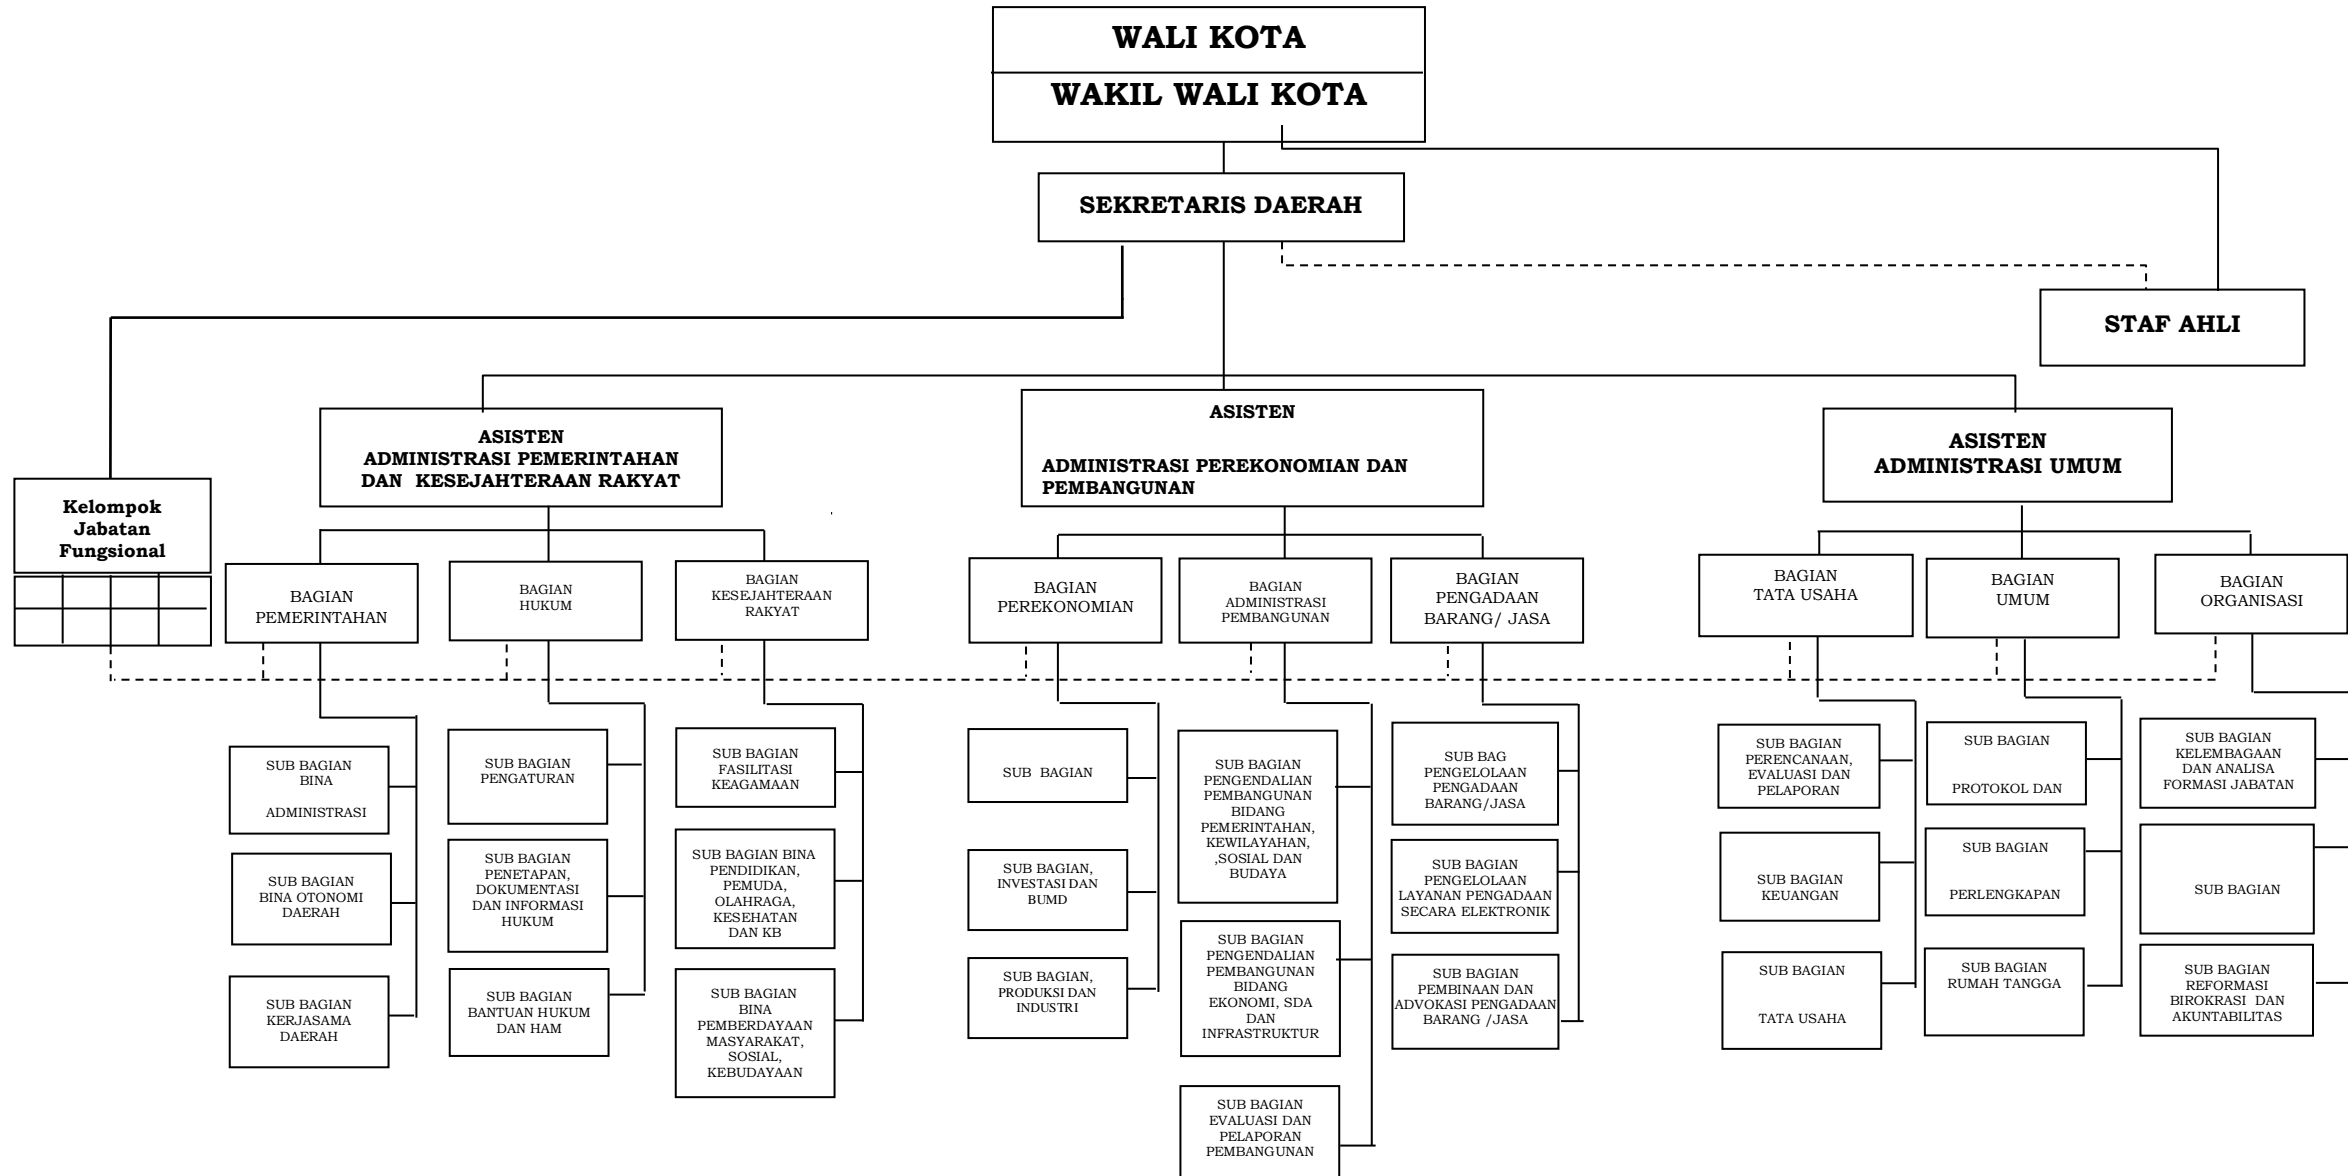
WALI KOTA

WAKIL WALI KOTA

SEKRETARIS DAERAH

STAF AHLI

Kelompok Jabatan Fungsional

ASISTEN ADMINISTRASI PEMERINTAHAN DAN KESEJAHTERAAN RAKYAT

ASISTEN

ADMINISTRASI PEREKONOMIAN DAN PEMBANGUNAN

ASISTEN ADMINISTRASI UMUM

BAGIAN PEMERINTAHAN

BAGIAN HUKUM

BAGIAN KESEJAHTERAAN RAKYAT

BAGIAN PEREKONOMIAN

BAGIAN ADMINISTRASI PEMBANGUNAN

BAGIAN PENGADAAN BARANG/ JASA

BAGIAN TATA USAHA

BAGIAN UMUM

BAGIAN ORGANISASI

SUB BAGIAN BINA ADMINISTRASI

SUB BAGIAN BINA OTONOMI DAERAH

SUB BAGIAN KERJASAMA DAERAH

SUB BAGIAN PENGATURAN

SUB BAGIAN PENETAPAN, DOKUMENTASI DAN INFORMASI HUKUM

SUB BAGIAN BANTUAN HUKUM DAN HAM

SUB BAGIAN FASILITASI KEAGAMAAN

SUB BAGIAN BINA PENDIDIKAN, PEMUDA, OLAHRAGA, KESEHATAN DAN KB

SUB BAGIAN BINA PEMBERDAYAAN MASYARAKAT, SOSIAL, KEBUDAYAAN

SUB BAGIAN

SUB BAGIAN, INVESTASI DAN BUMD

SUB BAGIAN, PRODUKSI DAN INDUSTRI

SUB BAGIAN PENGENDALIAN PEMBANGUNAN BIDANG PEMERINTAHAN, KEWILAYAHAN, ,SOSIAL DAN BUDAYA

SUB BAGIAN PENGENDALIAN PEMBANGUNAN BIDANG EKONOMI, SDA DAN INFRASTRUKTUR

SUB BAGIAN EVALUASI DAN PELAPORAN PEMBANGUNAN

SUB BAG PENGELOLAAN PENGADAAN BARANG/JASA

SUB BAGIAN PENGELOLAAN LAYANAN PENGADAAN SECARA ELEKTRONIK

SUB BAGIAN PEMBINAAN DAN ADVOKASI PENGADAAN BARANG /JASA

SUB BAGIAN PERENCANAAN, EVALUASI DAN PELAPORAN

SUB BAGIAN KEUANGAN

SUB BAGIAN TATA USAHA

SUB BAGIAN PROTOKOL DAN

SUB BAGIAN PERLENGKAPAN

SUB BAGIAN RUMAH TANGGA

SUB BAGIAN KELEMBAGAAN DAN ANALISA FORMASI JABATAN

SUB BAGIAN

SUB BAGIAN REFORMASI BIROKRASI DAN AKUNTABILITAS